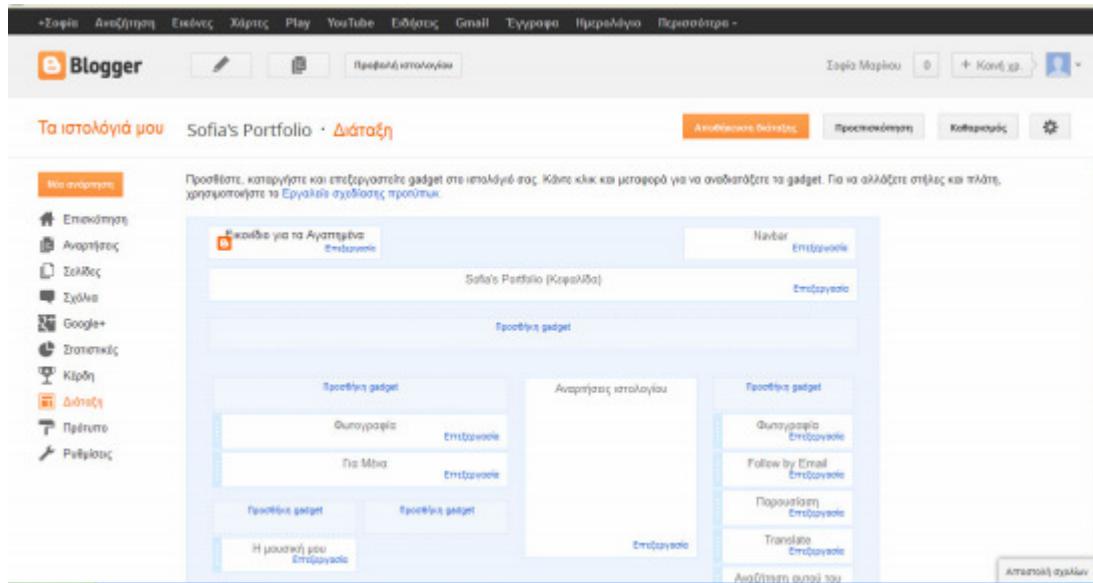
+Σοφία Αναζήτηση Εικόνες Χάρτες Play YouTube Ειδήσεις Gmail Έγγραφα Ημερολόγιο Περισσότερα -

Blogger

Προβολή ιστολογίου

Σοφία Μαρίου 0 + Κοινή χρ.

Τα ιστολόγιά μου Sofia's Portfolio · Διάταξη

Αποθήκευση διάταξης Προεπισκόπηση Καθαρισμός

Νέα ανάρτηση

Επισκόπηση
Αναρτήσεις
Σελίδες
Σχόλια
Google+
Στατιστικές
Κέρδη
Διάταξη
Πρότυπο
Ρυθμίσεις

Προσθέστε, καταργήστε και επεξεργαστείτε gadget στο ιστολόγιό σας. Κάντε κλικ και μεταφορά για να αναδιατάξετε τα gadget. Για να αλλάξετε στήλες και πλάτη, χρησιμοποιήστε το Εργαλείο σχεδίασης προτύπων.

Εικονίδιο για τα Αγαπημένα Επεξεργασία

Navbar Επεξεργασία

Sofia's Portfolio (Κεφαλίδα) Επεξεργασία

Προσθήκη gadget

Προσθήκη gadget

Φωτογραφία Επεξεργασία

Για Μένα Επεξεργασία

Προσθήκη gadget

Προσθήκη gadget

Η μουσική μου Επεξεργασία

Αναρτήσεις ιστολογίου

Επεξεργασία

Προσθήκη gadget

Φωτογραφία Επεξεργασία

Follow by Email Επεξεργασία

Παρουσίαση Επεξεργασία

Translate Επεξεργασία

Αναζήτηση αυτού του

Αποστολή σχολίων